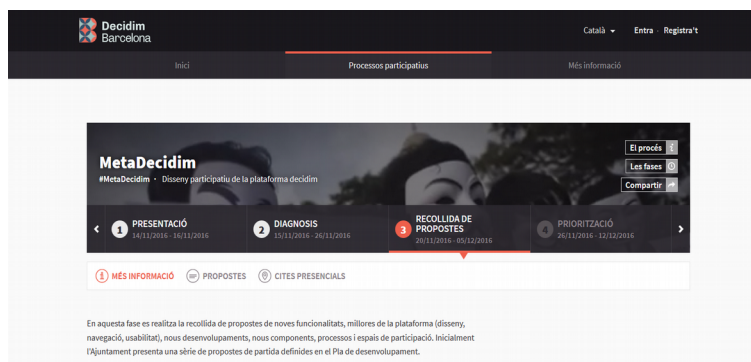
Decidim
Barcelona

Català ▾ Entra Registra't

Inici Processos participatius Més informació

MetaDecidim
#MetaDecidim · Disseny participatiu de la plataforma decidim

El procés
Les fases
Compartir

1 PRESENTACIÓ 14/11/2016 - 16/11/2016
2 DIAGNOSIS 15/11/2016 - 26/11/2016
3 RECOLLIDA DE PROPOSTES 20/11/2016 - 05/12/2016
4 PRIORITZACIÓ 26/11/2016 - 12/12/2016

MÉS INFORMACIÓ PROPOSTES CITES PRESENCIALS

En aquesta fase es realitza la recollida de propostes de noves funcionalitats, millores de la plataforma (disseny, navegació, usabilitat), nous desenvolupaments, nous components, processos i espais de participació. Inicialment l'Ajuntament presenta una sèrie de propostes de partida definides en el Pla de desenvolupament.